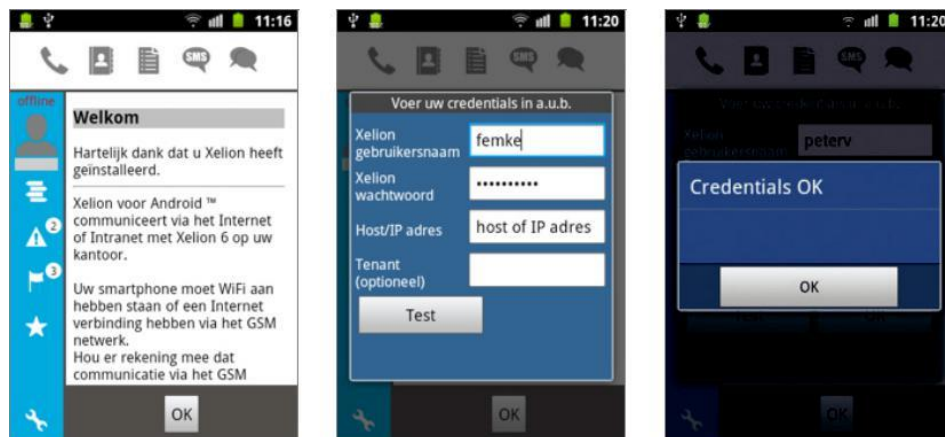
11:16

SMS

offline

Welkom

Hartelijk dank dat u Xelion heeft geinstalleerd.

Xelion voor Android ™ communiceert via het Internet of Intranet met Xelion 6 op uw kantoor.

Uw smartphone moet WiFi aan hebben staan of een Internet verbinding hebben via het GSM netwerk.
Hou er rekening mee dat communicatie via het GSM

2
3

OK

11:20

SMS

Voer uw credentials in a.u.b.

| Xelion gebruikersnaam | femke |
|---|---|
| Xelion wachtwoord | •••••••••• |
| Host/IP adres | host of IP adres |
| Tenant (optioneel) | |

Test

OK

11:20

SMS

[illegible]

Xelion gebruikersnaam

peterv

Credentials OK

OK

OK